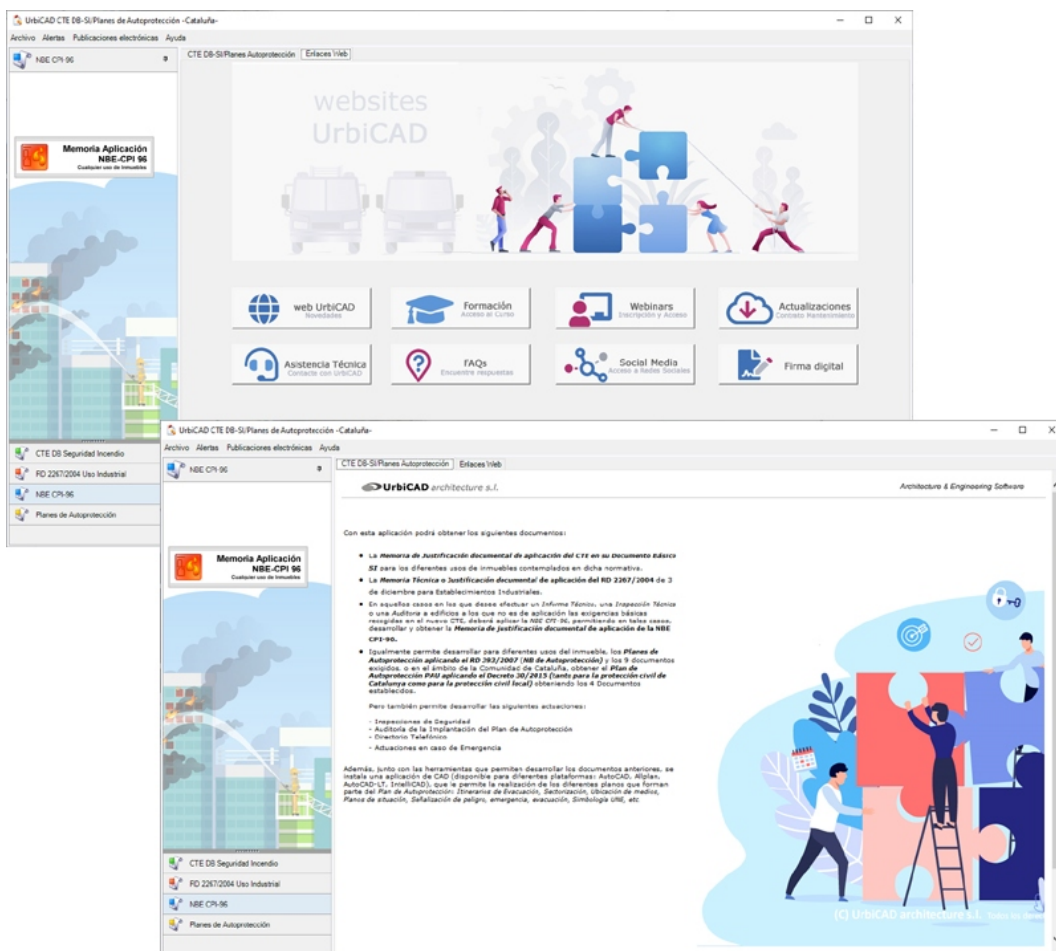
UrbiCAD CTE DB-SI/Planes de Autoprotección -Cataluña-

Archivo Alertas Publicaciones electrónicas Ayuda

NBE CPI-96

Memoria Aplicación
NBE-CPI 96
Cualquier uso de inmuebles

CTE DB-SI/Planes Autoprotección | Enlaces Web

websites
UrbiCAD

web UrbiCAD
Novedades

Formación
Acceso al Curso

Webinars
Inscripción y Acceso

Actualizaciones
Contrato Mantenimiento

Asistencia Técnica
Contacte con UrbiCAD

FAQs
Encuentre respuestas

Social Media
Acceso a Redes Sociales

Firma digital

CTE DB Seguridad Incendio

RD 2267/2004 Uso Industrial

NBE CPI-96

Planes de Autoprotección

UrbiCAD CTE DB-SI/Planes de Autoprotección -Cataluña-

Archivo Alertas Publicaciones electrónicas Ayuda

NBE CPI-96

CTE DB-SI/Planes Autoprotección | Enlaces Web

UrbiCAD architecture s.l.

Architecture & Engineering Software

Con esta aplicación podrá obtener los siguientes documentos:

• La Memoria de Justificación documental de aplicación del CTE en su Documento Básico SI para los diferentes usos de inmuebles contemplados en dicha normativa.

• La Memoria Técnica o Justificación documental de aplicación del RD 2267/2004 de 3 de diciembre para Establecimientos Industriales.

• En aquellos casos en los que desee efectuar un Informe Técnico, una Inspección Técnica o una Auditoría a edificios a los que no es de aplicación las exigencias básicas recogidas en el nuevo CTE, deberá aplicar la NBE CPI-96, permitiendo en tales casos, desarrollar y obtener la Memoria de justificación documental de aplicación de la NBE CPI-96.

• Igualmente permite desarrollar para diferentes usos del inmueble, los Planes de Autoprotección aplicando el RD 393/2007 (NB de Autoprotección) y los 9 documentos exigidos, o en el ámbito de la Comunidad de Cataluña, obtener el Plan de Autoprotección PAU aplicando el Decreto 30/2015 (tanto para la protección civil de Catalunya como para la protección civil local) obteniendo los 4 Documentos establecidos.

Pero también permite desarrollar las siguientes actuaciones:

- Inspecciones de Seguridad
- Auditoría de la Implantación del Plan de Autoprotección
- Directorio Telefónico
- Actuaciones en caso de Emergencia

Además, junto con las herramientas que permiten desarrollar los documentos anteriores, se instala una aplicación de CAD (disponible para diferentes plataformas: AutoCAD, Allplan, AutoCAD-LT, IntelliCAD), que le permite la realización de los diferentes planos que forman parte del Plan de Autoprotección: Itinerarios de Evacuación, Sectorización, Ubicación de medios, Planos de situación, Señalización de peligro, emergencia, evacuación, Simbología UNE, etc.

Memoria Aplicación
NBE-CPI 96
Cualquier uso de inmuebles

CTE DB Seguridad Incendio

RD 2267/2004 Uso Industrial

NBE CPI-96

Planes de Autoprotección

(C) UrbiCAD architecture s.l. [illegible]